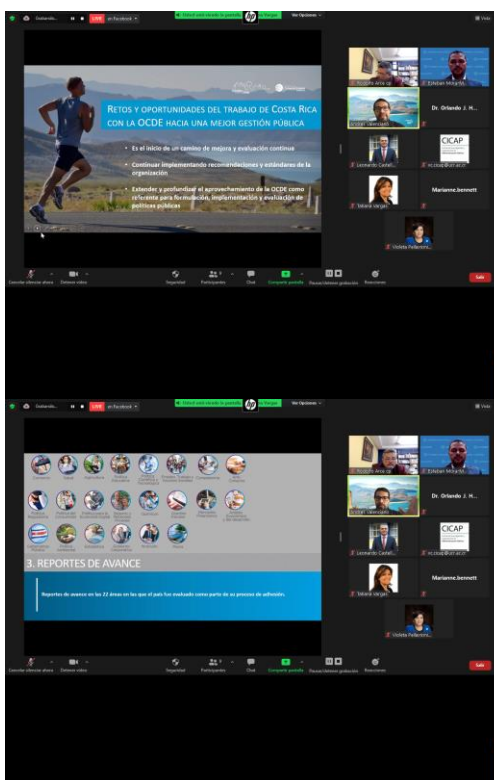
Grabando... LIVE en Facebook

Usted está viendo la pantalla | Ver Opciones

Vista

Retos y oportunidades del trabajo de Costa Rica con la OCDE hacia una mejor gestión pública

• Es el inicio de un camino de mejora y evaluación continua

• Continuar implementando recomendaciones y estándares de la organización

• Extender y profundizar el aprovechamiento de la OCDE como referente para formulación, implementación y evaluación de políticas públicas

Rodolfo Arce

Esteban Morales

Dr. Orlando J. H...

Leonardo Castel...

CICAP

vc.cicap@ucr.ac.cr

Silvana Vargas

Marianne.bennett

Violeta Pallavicini...

Cancelar silenciar ahora | Detener video | Seguridad | Participantes | Chat | Compartir pantalla | Pausar/detener grabación | Reacciones | Salir

Grabando... LIVE en Facebook

Usted está viendo la pantalla | Detener | Ver Opciones

Vista

3. REPORTES DE AVANCE

Reportes de avance en las 22 áreas en las que el país fue evaluado como parte de su proceso de adhesión.

Rodolfo Arce

Esteban Morales

Dr. Orlando J. H...

Leonardo Castel...

CICAP

vc.cicap@ucr.ac.cr

Silvana Vargas

Marianne.bennett

Violeta Pallavicini...

Cancelar silenciar ahora | Detener video | Seguridad | Participantes | Chat | Compartir pantalla | Pausar/detener grabación | Reacciones | Salir